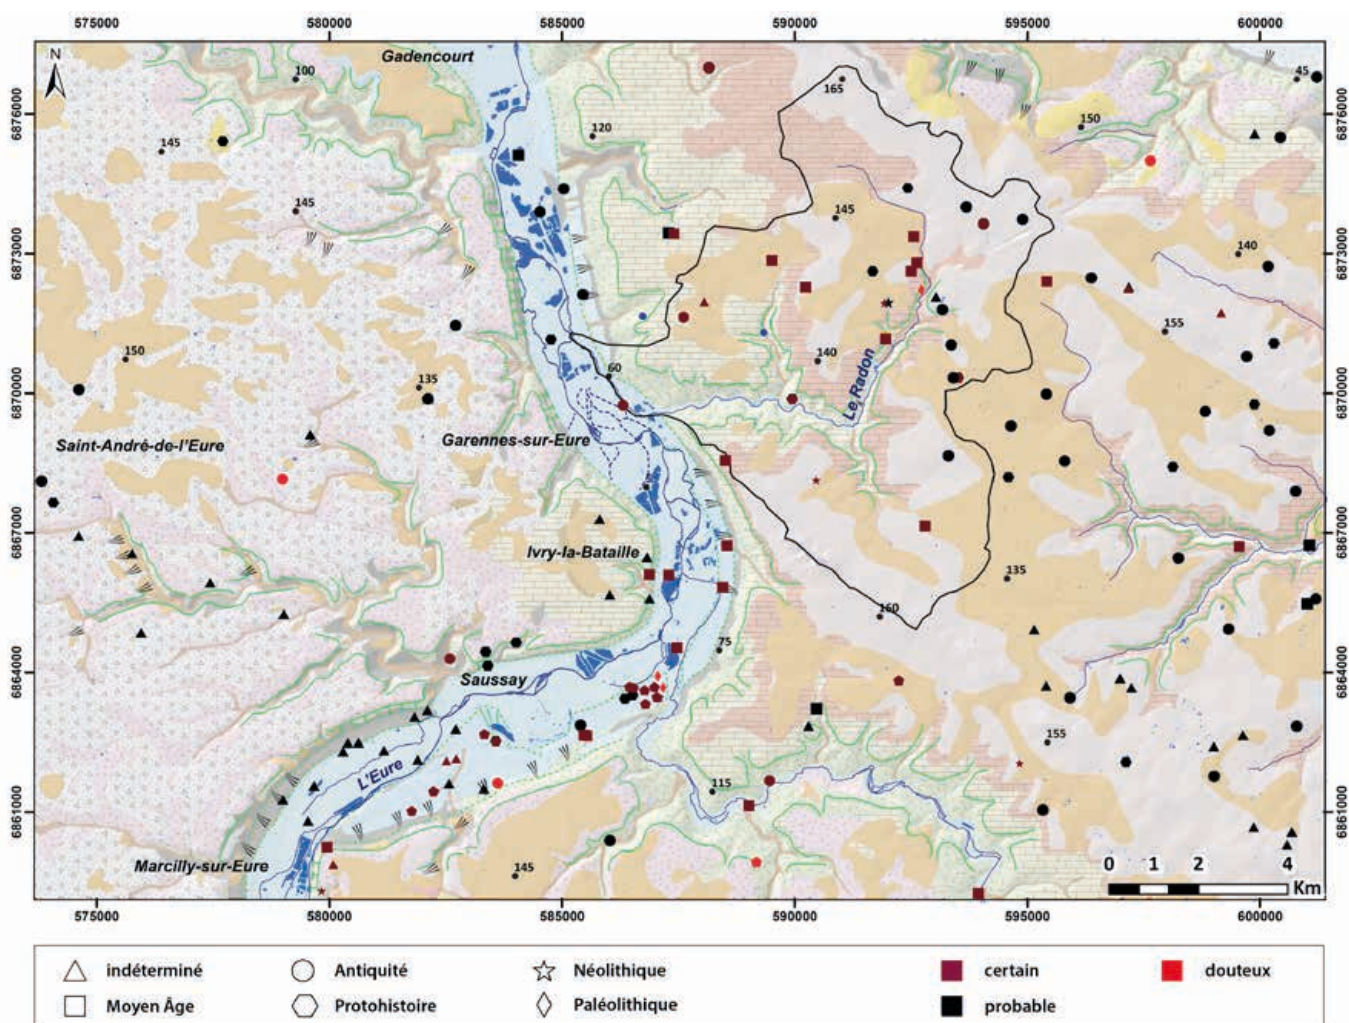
575000 580000 585000 590000 595000 600000

6876000
6873000
6870000
6867000
6864000
6861000

N

Gadencourt

100
145
145
150
135
120
165
145
150
140
155
140
60
45
75
135
160
155
115
145

Saint-André-de-l'Eure
Garennes-sur-Eure
Ivry-la-Bataille
Saussay
L'Eure
Le Radon
Marcilly-sur-Eure

0 1 2 4
Km

575000 580000 585000 590000 595000 600000

indéterminé
Moyen Âge
Antiquité
Protohistoire
Néolithique
Paléolithique
certain
probable
douteux